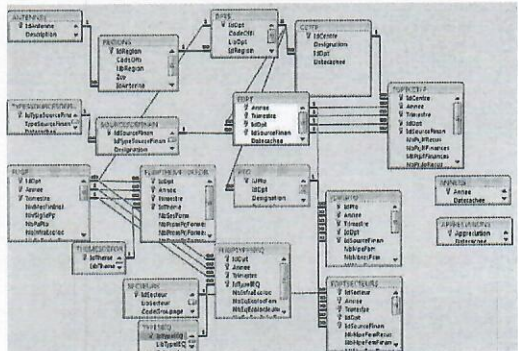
ANTENNE
IdAntenne
Description

REGION
IdRegion
CodeOffi
LibRegion
Zup
IdAntenne

DISS
IdDist
CodeOffi
LibDpt
IdRegion

CENTR
IdCentre
Designation
IdDpt
Datecachee

TYPESOURCEFINAN
IdTypeSourceFinan
TypeSourceFinan
Datecachee

SOURCEFINAN
IdSourceFinan
IdTypeSourceFinan
Designation

FORT
Annee
Trimestre
IdDpt
IdSourceFinan
Datecachee

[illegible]
IdCentre
Annee
Trimestre
IdDpt
IdSourceFinan
NbPplFinance
NbPplFinances
NbPplFinances
NbPpl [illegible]

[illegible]
IdDpt
Annee
Trimestre
NbHeureFinal
NbSigleFp
NbPaFp
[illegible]

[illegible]
IdDpt
Annee
Trimestre
IdTheme
NbSesForm
NbPplFinance
NbPplFinance

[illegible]
IdPro
IdDpt
Designation

ANNEE
Annee
Datecachee

APPRECIATION
IdAppreciation
Appreciation

THEMESECTEUR
IdTheme
LibTheme

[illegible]
IdDpt
Annee
Trimestre
IdNumHQ
NbInfoEcoles
NbEquipesEcoles
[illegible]

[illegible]
IdPro
Annee
Trimestre
IdDpt
IdSourceFinan
NbSesForm
NbFpsForm

SECTEUR
IdSecteur
LibSecteur
CodeGroupage

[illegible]
IdSecteur
Annee
Trimestre
IdDpt
IdSourceFinan
NbHeureFem
NbHeureFemHom
NbPplFemHom

TYPEMO
IdTypeMO
LibTypeMO